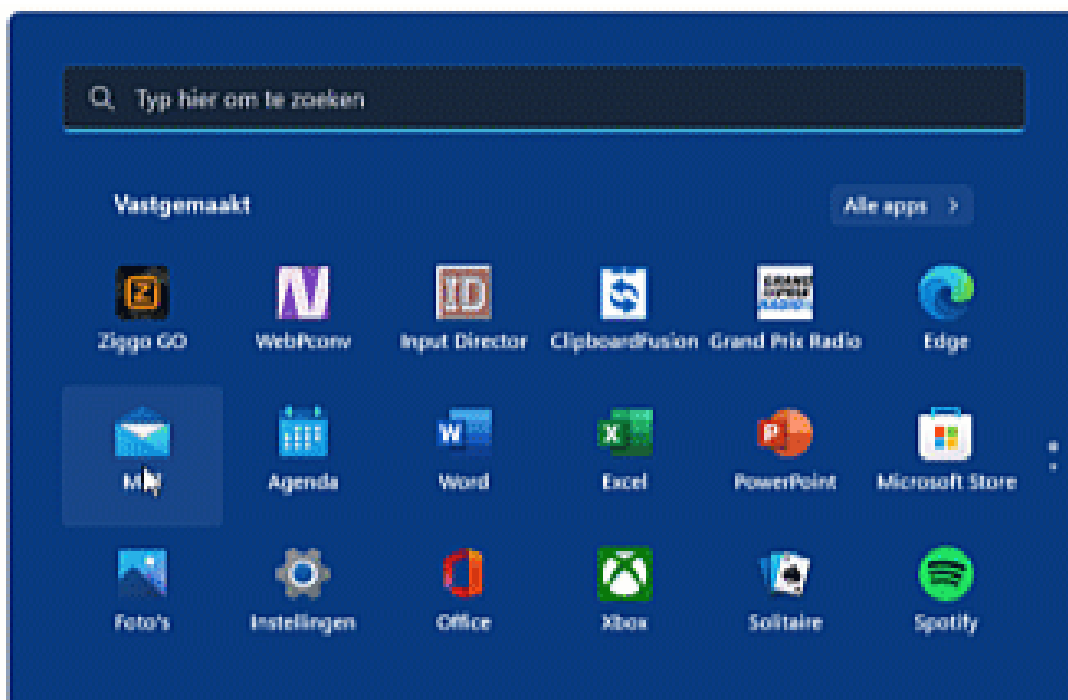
Typ hier om te zoeken

Vastgemaakt

Alle apps >

Ziggo GO
WebPconv
Input Director
ClipboardFusion
Grand Prix Radio
Edge

Mail
Agenda
Word
Excel
PowerPoint
Microsoft Store

Foto's
Instellingen
Office
Xbox
Solitaire
Spotify